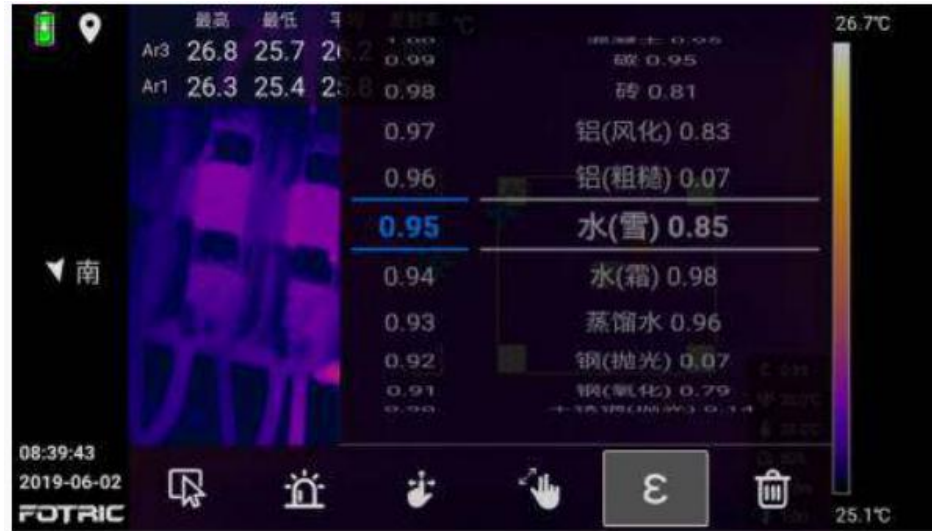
最高 最低 平

Ar3 26.8 25.7 2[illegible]

Ar1 26.3 25.4 2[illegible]

℃

南

0.99 碳 0.95

0.98 砖 0.81

0.97 铝(风化) 0.83

0.96 铝(粗糙) 0.07

0.95 水(雪) 0.85

0.94 水(霜) 0.98

0.93 蒸馏水 0.96

0.92 钢(抛光) 0.07

0.91 钢(氧化) 0.79

26.7℃

25.1℃

08:39:43

2019-06-02

FOTRIC

ε